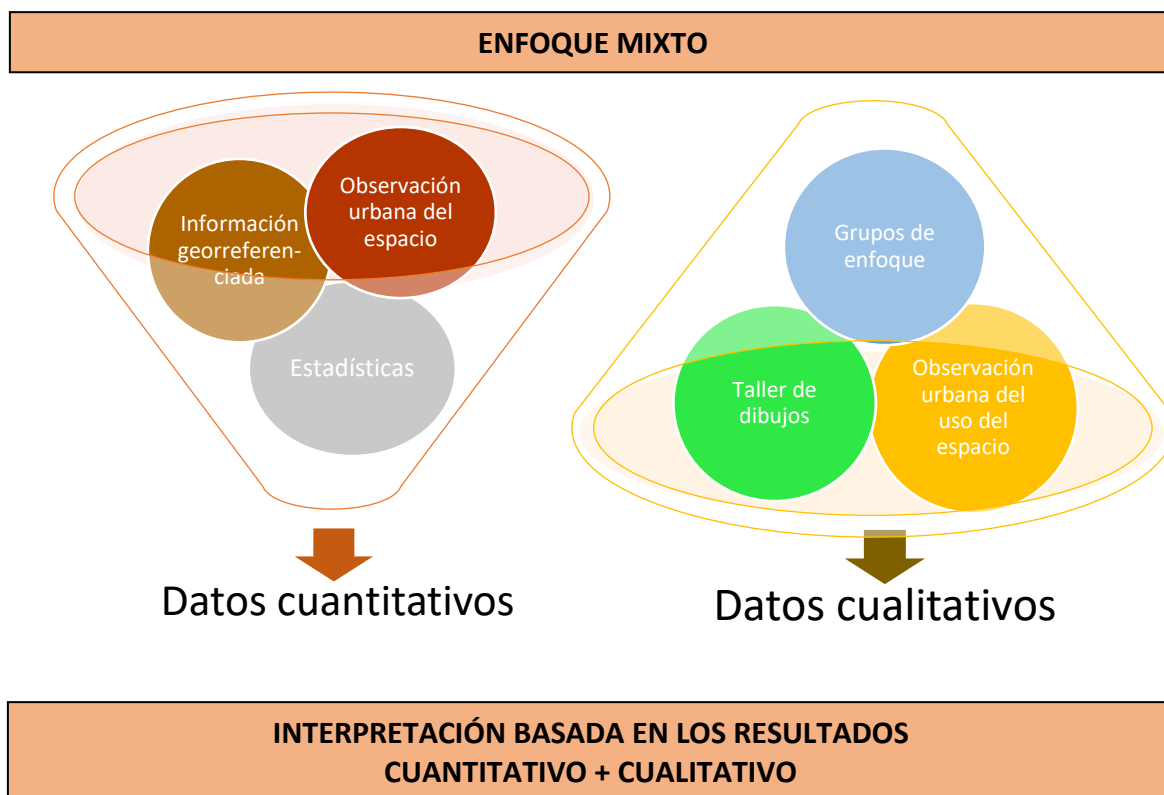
ENFOQUE MIXTO

Información georreferenciada

Observación urbana del espacio

Estadísticas

Grupos de enfoque

Taller de dibujos

Observación urbana del uso del espacio

Datos cuantitativos

Datos cualitativos

INTERPRETACIÓN BASADA EN LOS RESULTADOS CUANTITATIVO + CUALITATIVO